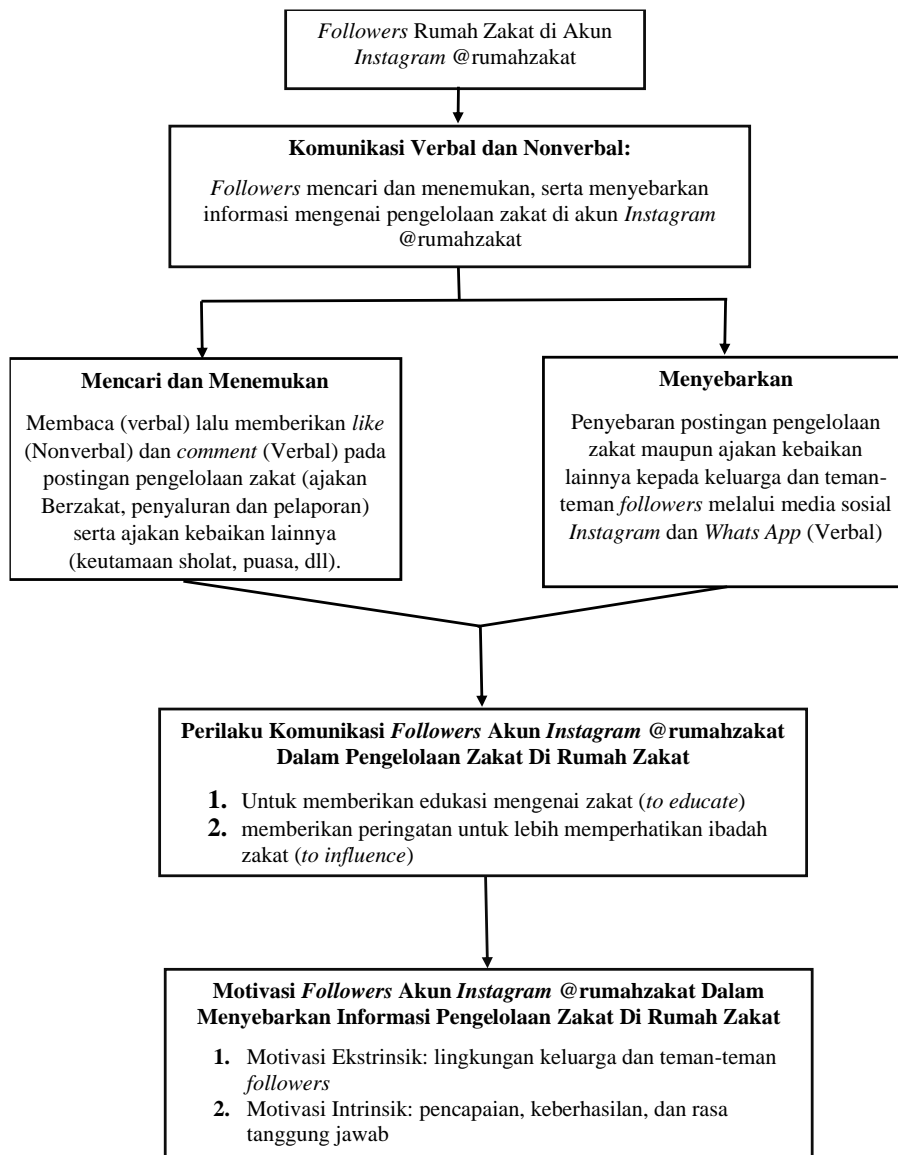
Followers Rumah Zakat di Akun Instagram @rumahzakat

**Komunikasi Verbal dan Nonverbal:**

Followers mencari dan menemukan, serta menyebarkan informasi mengenai pengelolaan zakat di akun Instagram @rumahzakat

**Mencari dan Menemukan**

Membaca (verbal) lalu memberikan like (Nonverbal) dan comment (Verbal) pada postingan pengelolaan zakat (ajakan Berzakat, penyaluran dan pelaporan) serta ajakan kebaikan lainnya (keutamaan sholat, puasa, dll).

**Menyebarkan**

Penyebaran postingan pengelolaan zakat maupun ajakan kebaikan lainnya kepada keluarga dan teman-teman followers melalui media sosial Instagram dan Whats App (Verbal)

**Perilaku Komunikasi Followers Akun Instagram @rumahzakat Dalam Pengelolaan Zakat Di Rumah Zakat**

1. Untuk memberikan edukasi mengenai zakat (to educate)
2. memberikan peringatan untuk lebih memperhatikan ibadah zakat (to influence)

**Motivasi Followers Akun Instagram @rumahzakat Dalam Menyebarkan Informasi Pengelolaan Zakat Di Rumah Zakat**

1. Motivasi Ekstrinsik: lingkungan keluarga dan teman-teman followers
2. Motivasi Intrinsik: pencapaian, keberhasilan, dan rasa tanggung jawab